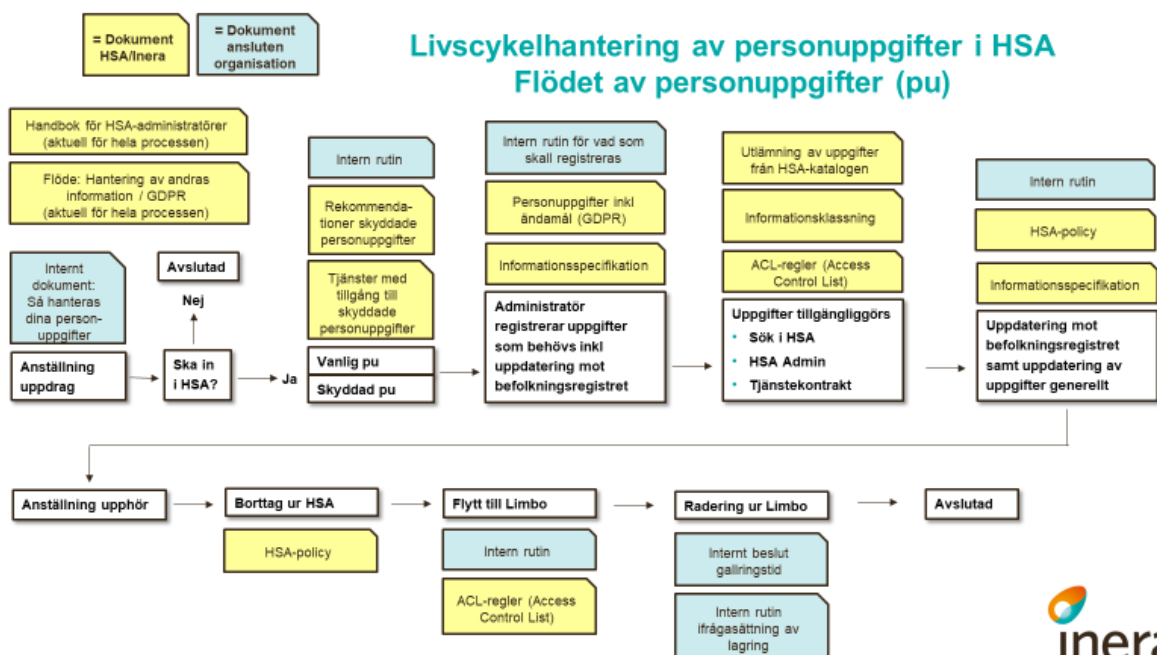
= Dokument HSA/Inera

= Dokument ansluten organisation

Livscykelhantering av personuppgifter i HSA
Flödet av personuppgifter (pu)

Handbok för HSA-administratörer (aktuell för hela processen)

Flöde: Hantering av andras information / GDPR (aktuell för hela processen)

Internt dokument: Så hanteras dina personuppgifter

Anställning uppdrag

Avslutad

Nej

Ska in i HSA?

Ja

Intern rutin

Rekommendationer skyddade personuppgifter

Tjänster med tillgång till skyddade personuppgifter

Vanlig pu

Skyddad pu

Intern rutin för vad som skall registreras

Personuppgifter inkl ändamål (GDPR)

Informationsspecifikation

Administratör registrerar uppgifter som behövs inkl uppdatering mot befolkningsregistret

Utlämning av uppgifter från HSA-katalogen

Informationsklassning

ACL-regler (Access Control List)

Uppgifter tillgängliggörs
• Sök i HSA
• HSA Admin
• Tjänstekontrakt

Intern rutin

HSA-policy

Informationsspecifikation

Uppdatering mot befolkningsregistret samt uppdatering av uppgifter generellt

Anställning upphör

Borttag ur HSA

HSA-policy

Flytt till Limbo

Intern rutin

ACL-regler (Access Control List)

Radering ur Limbo

Internt beslut gallringstid

Intern rutin ifrågasättning av lagring

Avslutad

inera